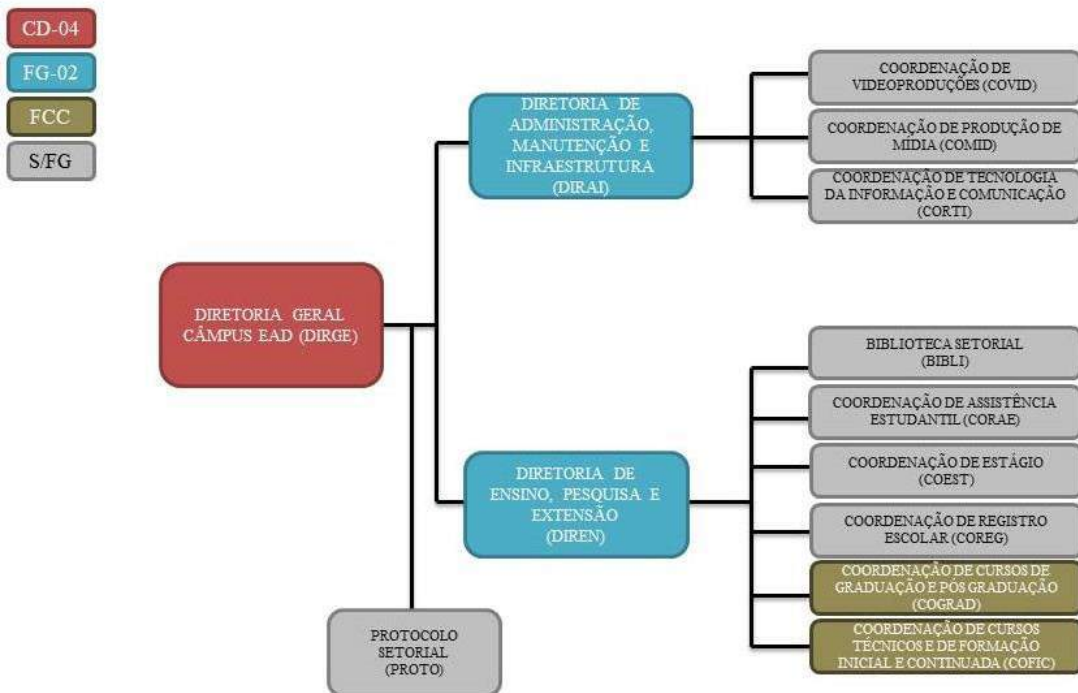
CD-04
FG-02
FCC
S/FG

DIRETORIA GERAL CÂMPUS EAD (DIRGE)

DIRETORIA DE ADMINISTRAÇÃO, MANUTENÇÃO E INFRAESTRUTURA (DIRAI)

COORDENAÇÃO DE VIDEOPRODUÇÕES (COVID)

COORDENAÇÃO DE PRODUÇÃO DE MÍDIA (COMID)

COORDENAÇÃO DE TECNOLOGIA DA INFORMAÇÃO E COMUNICAÇÃO (CORTI)

DIRETORIA DE ENSINO, PESQUISA E EXTENSÃO (DIREN)

BIBLIOTECA SETORIAL (BIBLI)

COORDENAÇÃO DE ASSISTÊNCIA ESTUDANTIL (CORAE)

COORDENAÇÃO DE ESTÁGIO (COEST)

COORDENAÇÃO DE REGISTRO ESCOLAR (COREG)

COORDENAÇÃO DE CURSOS DE GRADUAÇÃO E PÓS GRADUAÇÃO (COGRAD)

COORDENAÇÃO DE CURSOS TÉCNICOS E DE FORMAÇÃO INICIAL E CONTINUADA (COFIC)

PROTOCOLO SETORIAL (PROTO)